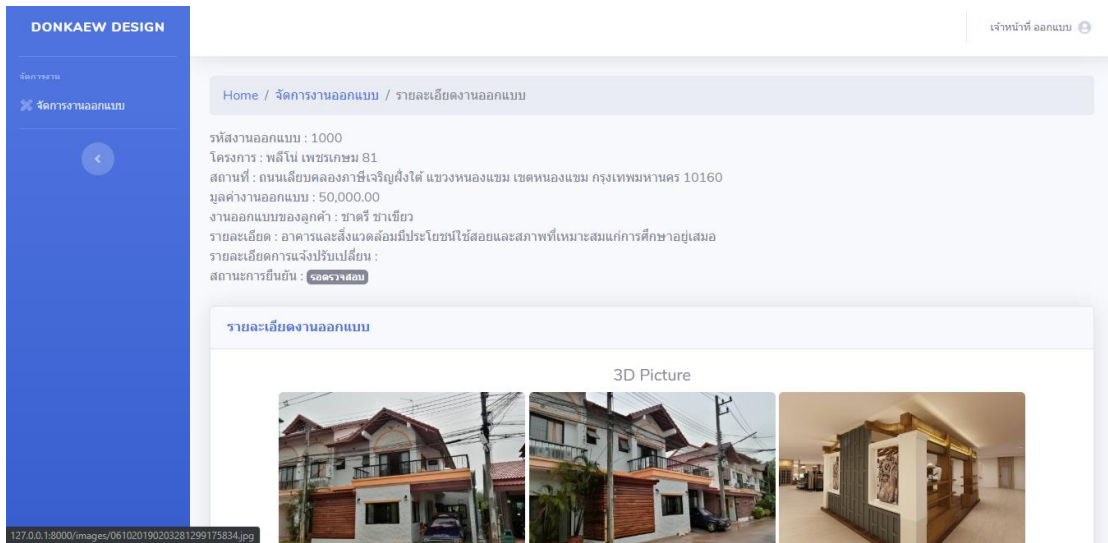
DONKAEW DESIGN

เจ้าหน้าที่ ออกแบบ

จัดการงาน

จัดการงานออกแบบ

Home / จัดการงานออกแบบ / รายละเอียดงานออกแบบ

รหัสงานออกแบบ : 1000
โครงการ : พลีโน่ เพชรเกษม 81
สถานที่ : ถนนเลียบคลองภาษีเจริญฝั่งใต้ แขวงหนองแขม เขตหนองแขม กรุงเทพมหานคร 10160
มูลค่างานออกแบบ : 50,000.00
งานออกแบบของลูกค้า : ชาตรี ชาเขียว
รายละเอียด : อาคารและสิ่งแวดล้อมมีประโยชน์ใช้สอยและสภาพที่เหมาะสมแก่การศึกษาอยู่เสมอ
รายละเอียดการแจ้งปรับเปลี่ยน :
สถานะการยืนยัน : รอตรวจสอบ

รายละเอียดงานออกแบบ

3D Picture

127.0.0.1:8000/images/061020190203281299175834.jpg